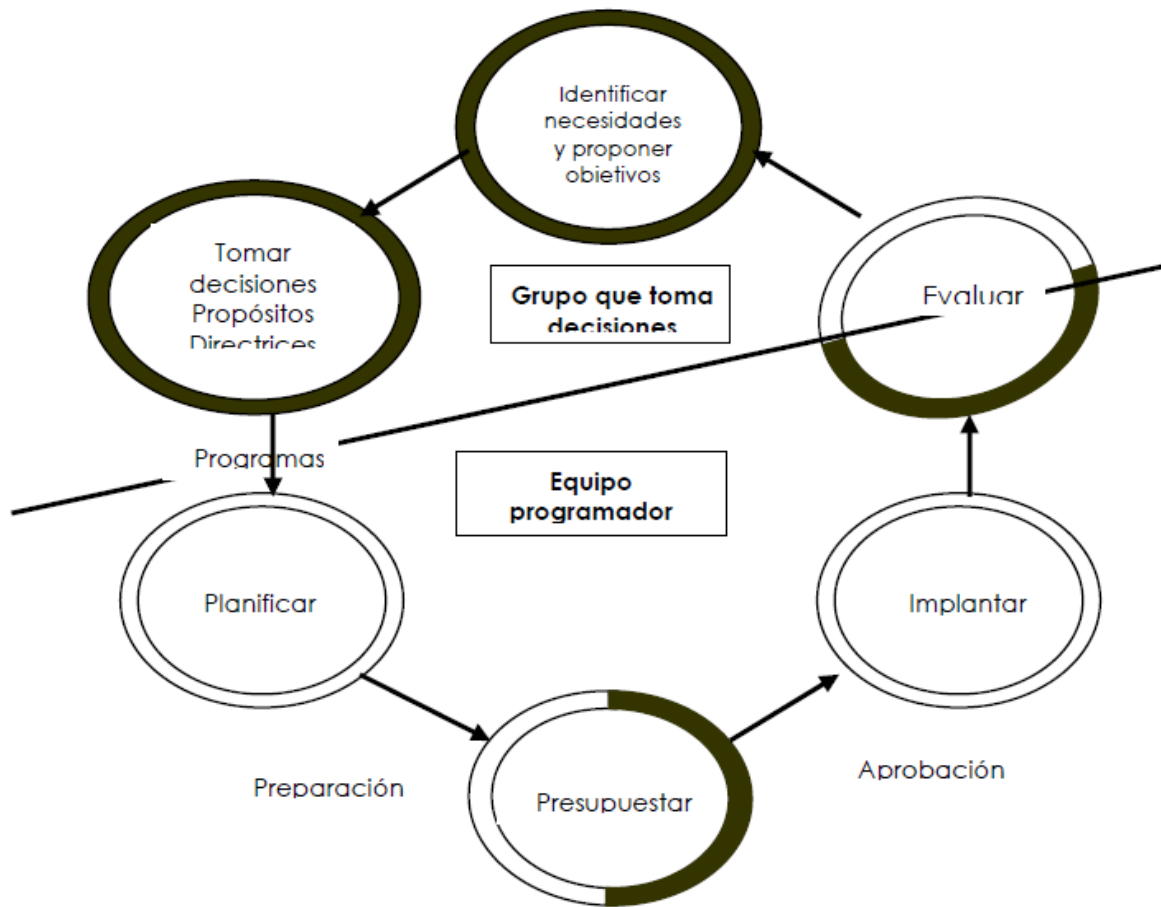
Identificar necesidades y proponer objetivos

Tomar decisiones Propósitos Directrices

Grupo que toma decisiones

Evaluar

Programas

Equipo programador

Planificar

Implantar

Preparación

Presupuestar

Aprobación